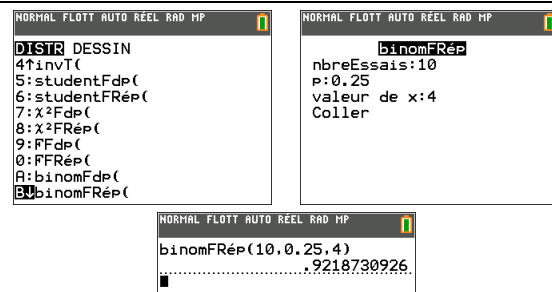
NORMAL FLOTT AUTO RÉEL RAD MP

DISTR DESSIN
4↑invT(
5:studentFdp(
6:studentFRép(
7:$\chi^2$Fdp(
8:$\chi^2$FRép(
9:FFdp(
0:FFRép(
A:binomFdp(
B↓binomFRép(

NORMAL FLOTT AUTO RÉEL RAD MP

binomFRép
nbreEssais:10
p:0.25
valeur de x:4
Coller

NORMAL FLOTT AUTO RÉEL RAD MP

binomFRép(10,0.25,4)
.9218730926